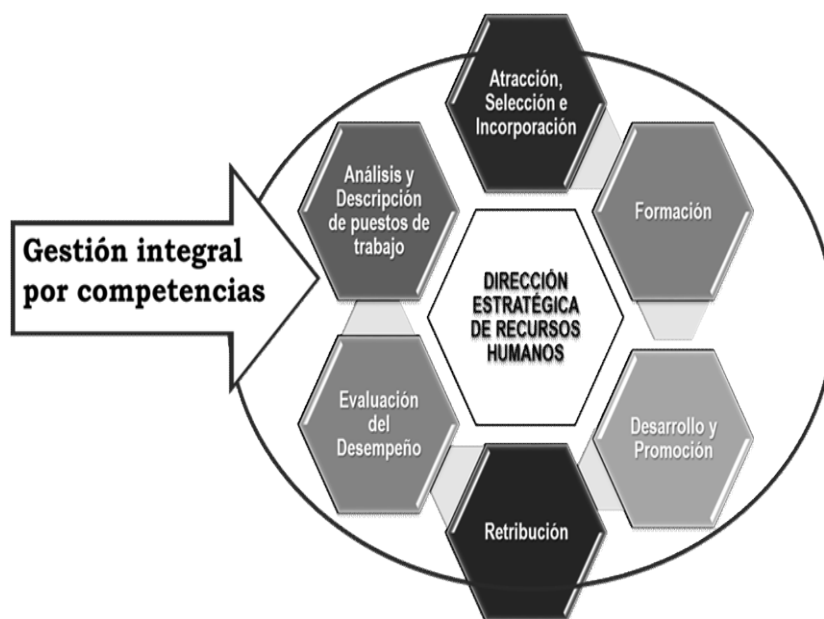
Gestión integral por competencias

Atracción, Selección e Incorporación

Formación

Desarrollo y Promoción

Retribución

Evaluación del Desempeño

Análisis y Descripción de puestos de trabajo

DIRECCIÓN ESTRATÉGICA DE RECURSOS HUMANOS